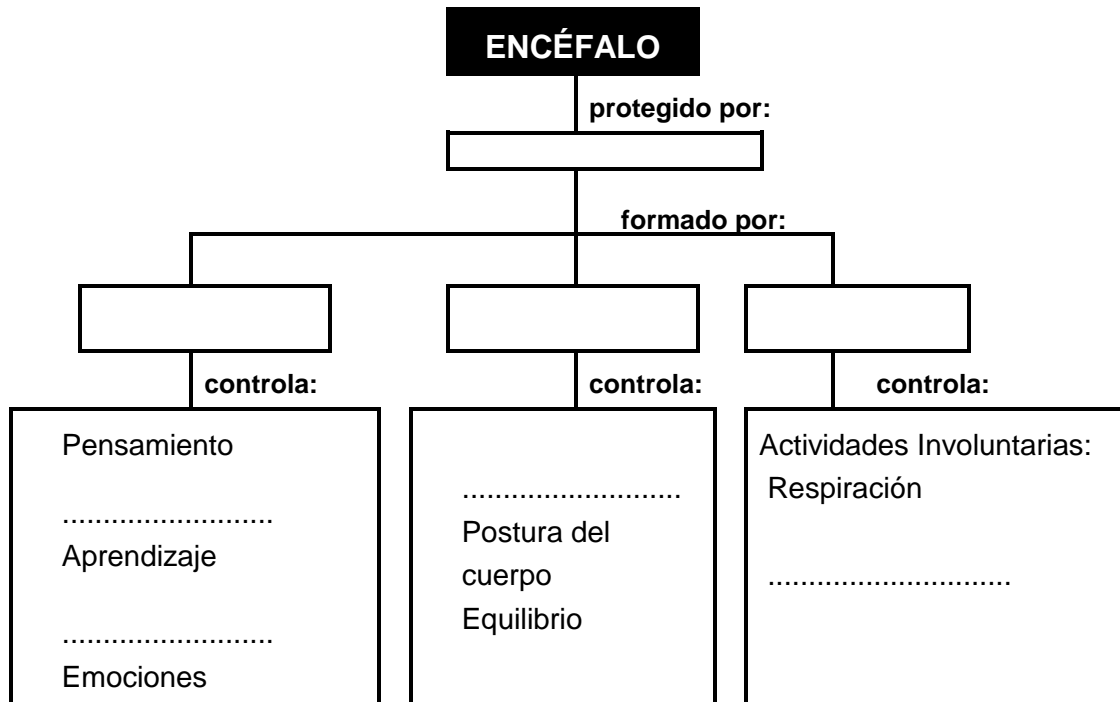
ENCÉFALO

protegido por:

formado por:

controla:

controla:

controla:

Pensamiento

..........................
Aprendizaje

..........................
Emociones

..........................
Postura del cuerpo
Equilibrio

Actividades Involuntarias:
Respiración

.............................